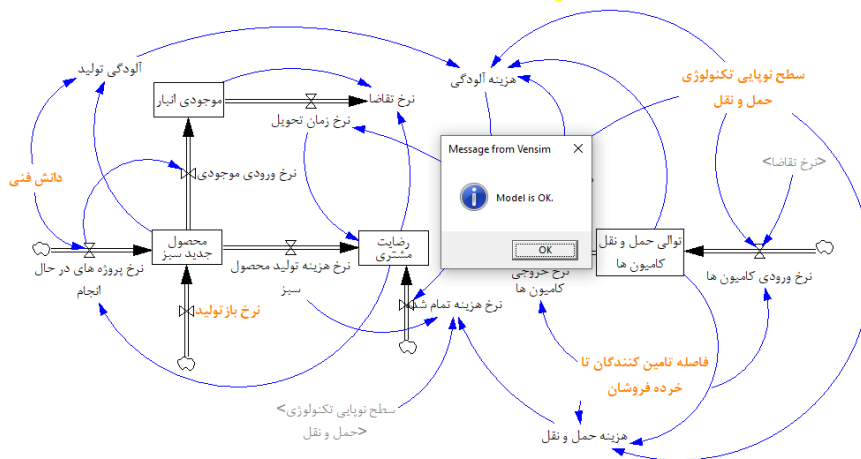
آلودگی تولید

هزینه آلودگی

سطح نوپایی تکنولوژی حمل و نقل

موجودی انبار

نرخ تقاضا

نرخ زمان تحویل

Message from Vensim

Model is OK.

OK

<نرخ تقاضا>

دانش فنی

نرخ ورودی موجودی

محصول جدید سبز

رضایت مشتری

توالی حمل و نقل کامیون ها

نرخ پروژه های در حال انجام

نرخ هزینه تولید محصول سبز

نرخ خروجی کامیون ها

نرخ ورودی کامیون ها

نرخ بازتولید

نرخ هزینه تمام شده

فاصله تامین کنندگان تا خرده فروشان

<سطح نوپایی تکنولوژی حمل و نقل>

هزینه حمل و نقل